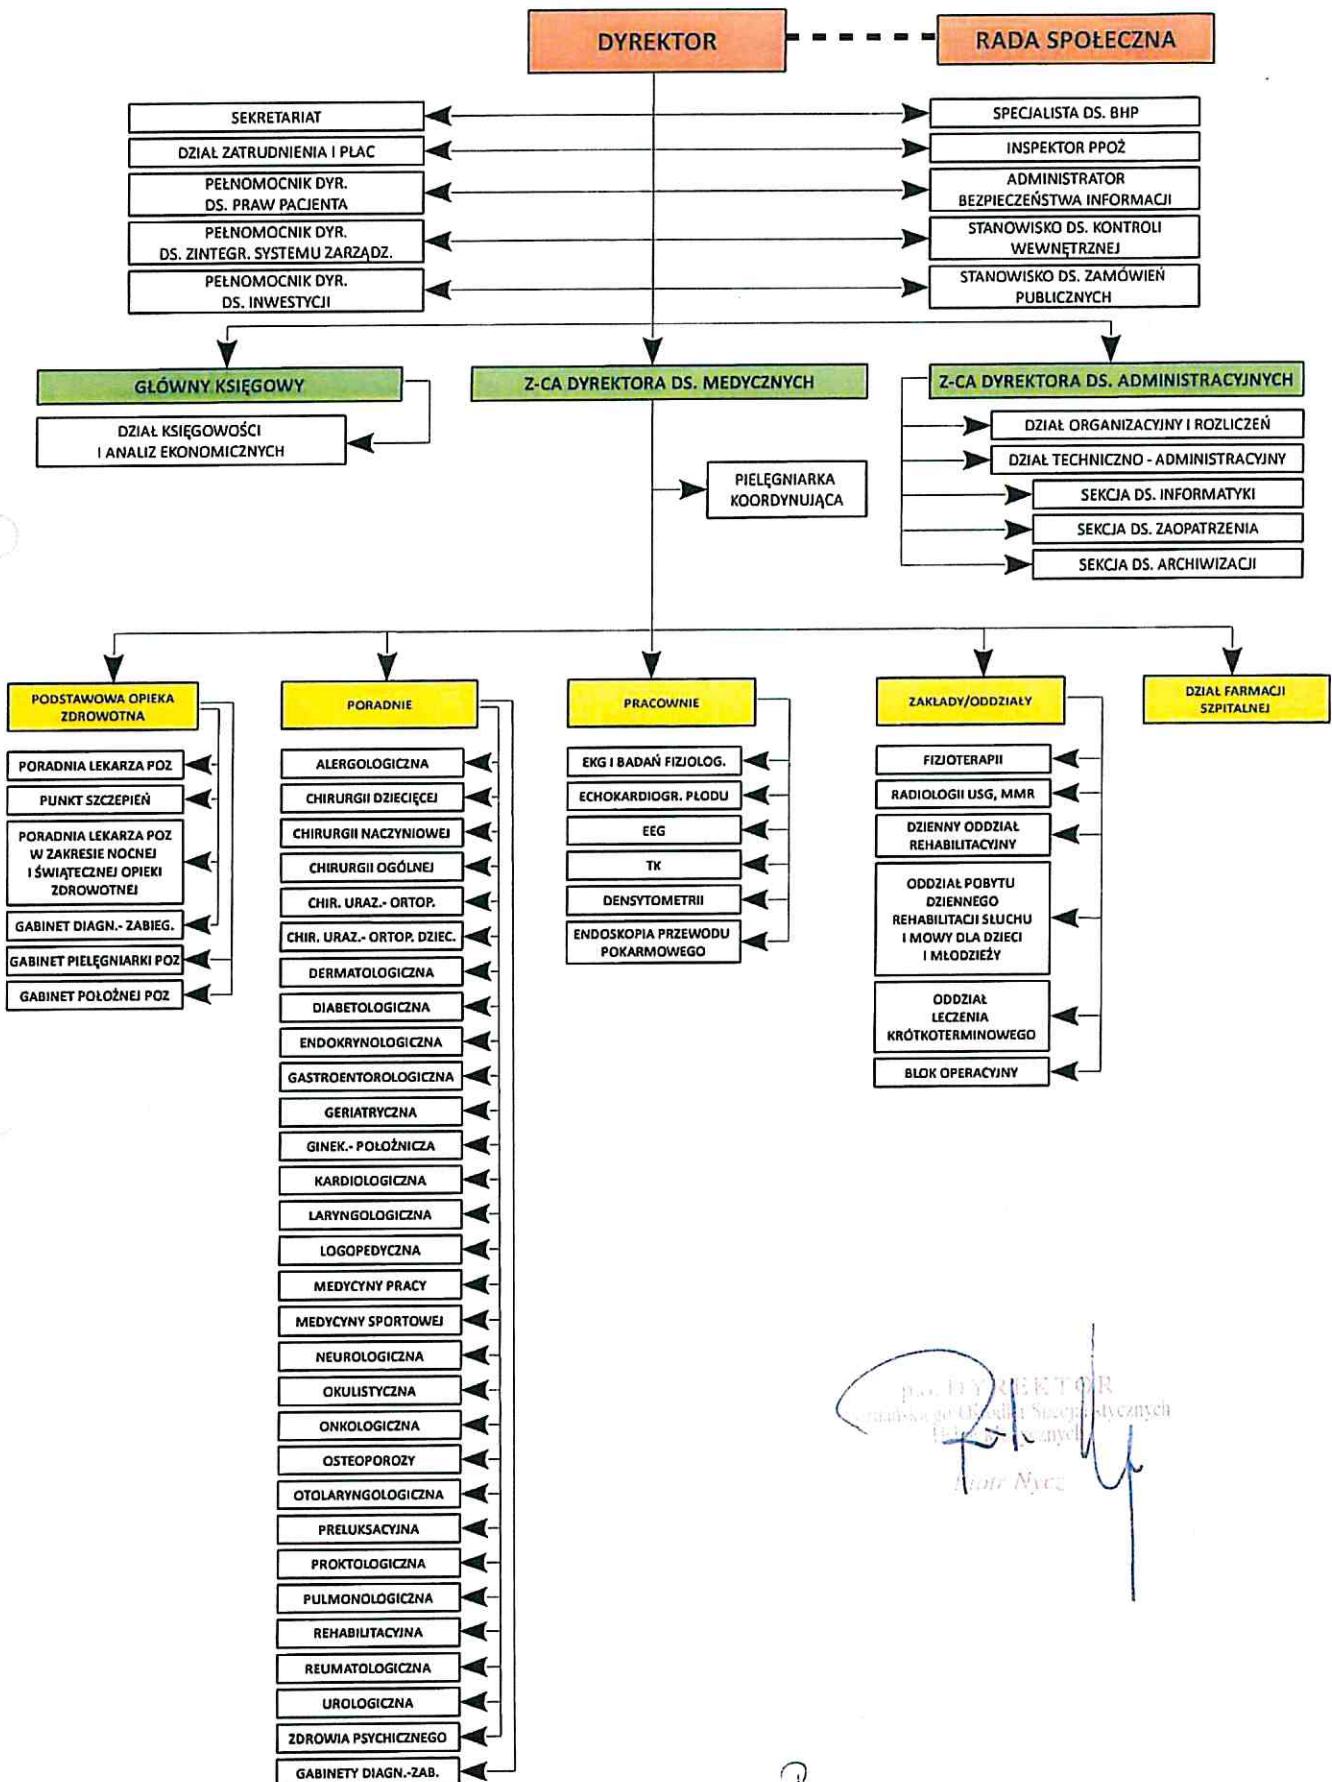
DYREKTOR

RADA SPOŁECZNA

SEKRETARIAT

DZIAŁ ZATRUDNIENIA I PŁAC

PEŁNOMOCNIK DYR. DS. PRAW PACJENTA

PEŁNOMOCNIK DYR. DS. ZINTEGR. SYSTEMU ZARZĄDZ.

PEŁNOMOCNIK DYR. DS. INWESTYCJI

SPECJALISTA DS. BHP

INSPEKTOR PPOŻ

ADMINISTRATOR BEZPIECZEŃSTWA INFORMACJI

STANOWISKO DS. KONTROLI WEWNĘTRZNEJ

STANOWISKO DS. ZAMÓWIEŃ PUBLICZNYCH

GŁÓWNY KSIĘGOWY

DZIAŁ KSIĘGOWOŚCI I ANALIZ EKONOMICZNYCH

Z-CA DYREKTORA DS. MEDYCZNYCH

PIELĘGNIARKA KOORDYNUJĄCA

Z-CA DYREKTORA DS. ADMINISTRACYJNYCH

DZIAŁ ORGANIZACYJNY I ROZLICZEŃ

DZIAŁ TECHNICZNO - ADMINISTRACYJNY

SEKCJA DS. INFORMATYKI

SEKCJA DS. ZAOPATRZENIA

SEKCJA DS. ARCHIWIZACJI

PODSTAWOWA OPIEKA ZDROWOTNA

PORADNIA LEKARZA POZ

PUNKT SZCZEPIEŃ

PORADNIA LEKARZA POZ W ZAKRESIE NOCNEJ I ŚWIĄTECZNEJ OPIEKI ZDROWOTNEJ

GABINET DIAGN.- ZABIEG.

GABINET PIELĘGNIARKI POZ

GABINET POŁOŻNEJ POZ

PORADNIE

ALERGOLOGICZNA

CHIRURGII DZIECIĘCEJ

CHIRURGII NACZYNIOWEJ

CHIRURGII OGÓLNEJ

CHIR. URAZ.- ORTOP.

CHIR. URAZ.- ORTOP. DZIEC.

DERMATOLOGICZNA

DIABETOLOGICZNA

ENDOKRYNOLOGICZNA

GASTROENTOROLOGICZNA

GERIATRYCZNA

GINEK.- POŁOŻNICZA

KARDIOLOGICZNA

LARYNGOLOGICZNA

LOGOPEDYCZNA

MEDYCYNY PRACY

MEDYCYNY SPORTOWEJ

NEUROLOGICZNA

OKULISTYCZNA

ONKOLOGICZNA

OSTEOPOROZY

OTOLARYNGOLOGICZNA

PRELUKSACYJNA

PROKTOLOGICZNA

PULMONOLOGICZNA

REHABILITACYJNA

REUMATOLOGICZNA

UROLOGICZNA

ZDROWIA PSYCHICZNEGO

GABINETY DIAGN.-ZAB.

PRACOWNIE

EKG I BADAŃ FIZJOLOG.

ECHOKARDIOGR. PŁODU

EEG

TK

DENSYTOMETRII

ENDOSKOPIA PRZEWODU POKARMOWEGO

ZAKŁADY/ODDZIAŁY

FIZJOTERAPII

RADIOLOGII USG, MMR

DZIENNY ODDZIAŁ REHABILITACYJNY

ODDZIAŁ POBYTU DZIENNEGO REHABILITACJI SŁUCHU I MOWY DLA DZIECI I MŁODZIEŻY

ODDZIAŁ LECZENIA KRÓTKOTERMINOWEGO

BLOK OPERACYJNY

DZIAŁ FARMACJI SZPITALNEJ

p.o. DYREKTOR
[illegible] Ośrodka Specjalistycznych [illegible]
Piotr Nycz